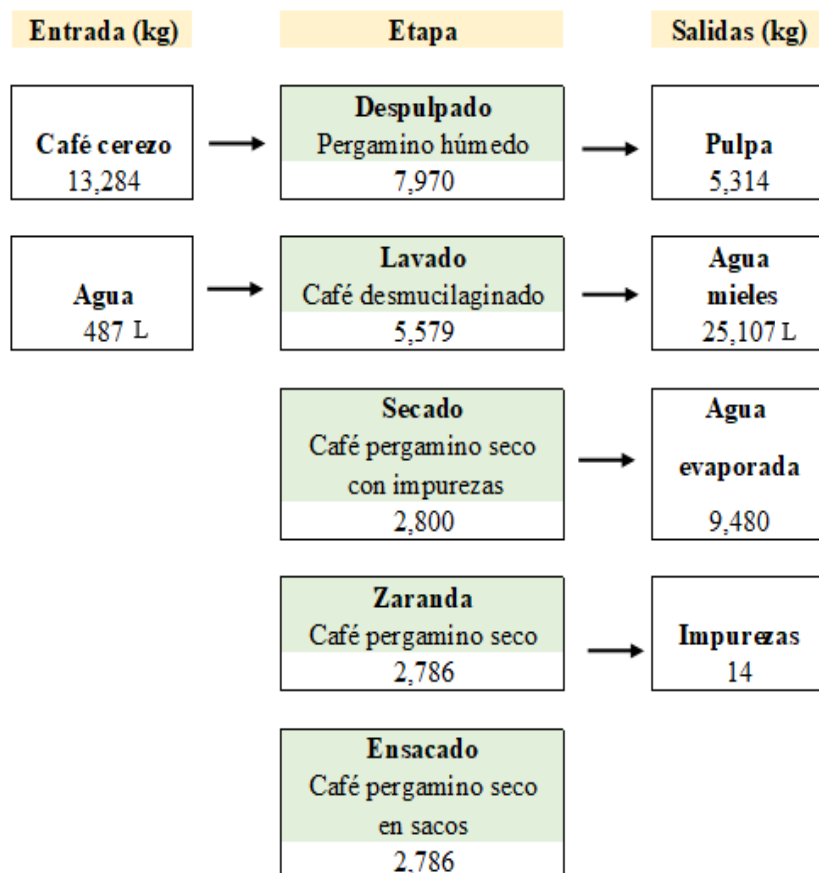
Entrada (kg)

Etapa

Salidas (kg)

Café cerezo
13,284

Despulpado
Pergamino húmedo
7,970

Pulpa
5,314

Agua
487 L

Lavado
Café desmucilaginado
5,579

Agua mieles
25,107 L

Secado
Café pergamino seco con impurezas
2,800

Agua evaporada
9,480

Zaranda
Café pergamino seco
2,786

Impurezas
14

Ensacado
Café pergamino seco en sacos
2,786